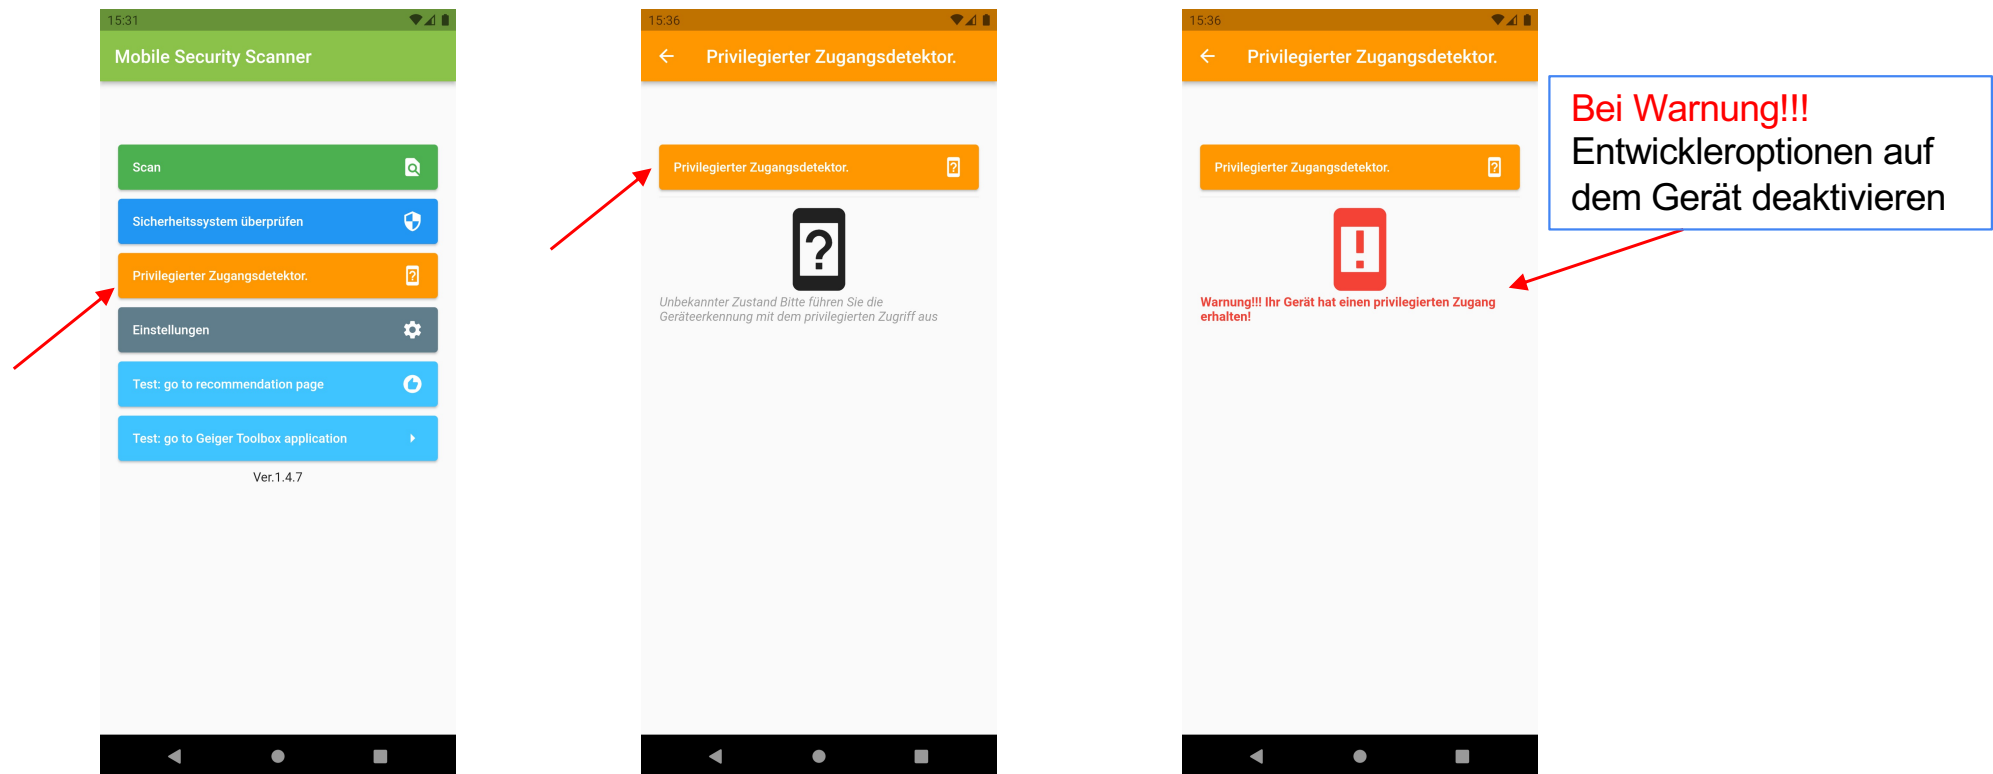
15:31

Mobile Security Scanner

Scan

Sicherheitssystem überprüfen

Privilegierter Zugangsdetektor.

Einstellungen

Test: go to recommendation page

Test: go to Geiger Toolbox application

Ver.1.4.7

15:36

Privilegierter Zugangsdetektor.

Privilegierter Zugangsdetektor.

Unbekannter Zustand Bitte führen Sie die Geräteerkennung mit dem privilegierten Zugriff aus

15:36

Privilegierter Zugangsdetektor.

Privilegierter Zugangsdetektor.

Warnung!!! Ihr Gerät hat einen privilegierten Zugang erhalten!

Bei Warnung!!!
Entwickleroptionen auf dem Gerät deaktivieren